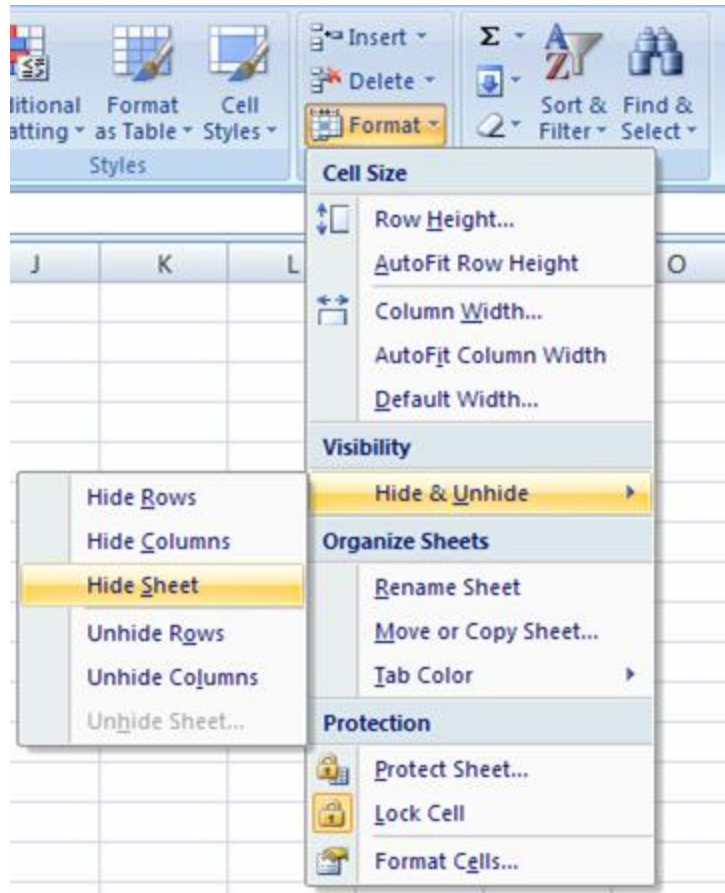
ditional Format Cell
atting as Table Styles
Styles

Insert
Delete
Format

Σ
Sort & Filter
Find & Select

J K L O

Cell Size
Row Height...
AutoFit Row Height
Column Width...
AutoFit Column Width
Default Width...
Visibility
Hide & Unhide
Organize Sheets
Rename Sheet
Move or Copy Sheet...
Tab Color
Protection
Protect Sheet...
Lock Cell
Format Cells...

Hide Rows
Hide Columns
Hide Sheet
Unhide Rows
Unhide Columns
Unhide Sheet...